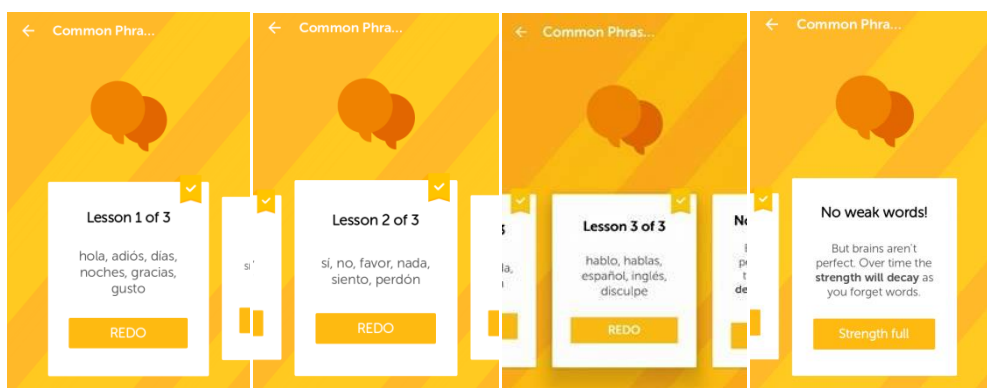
← Common Phra...

Lesson 1 of 3

hola, adiós, días, noches, gracias, gusto

REDO

sí

← Common Phra...

Lesson 2 of 3

sí, no, favor, nada, siento, perdón

REDO

← Common Phras...

s

la,

Lesson 3 of 3

hablo, hablas, español, inglés, disculpe

REDO

No

B

p

t

de

← Common Phra...

No weak words!

But brains aren't perfect. Over time the **strength will decay** as you forget words.

Strength full